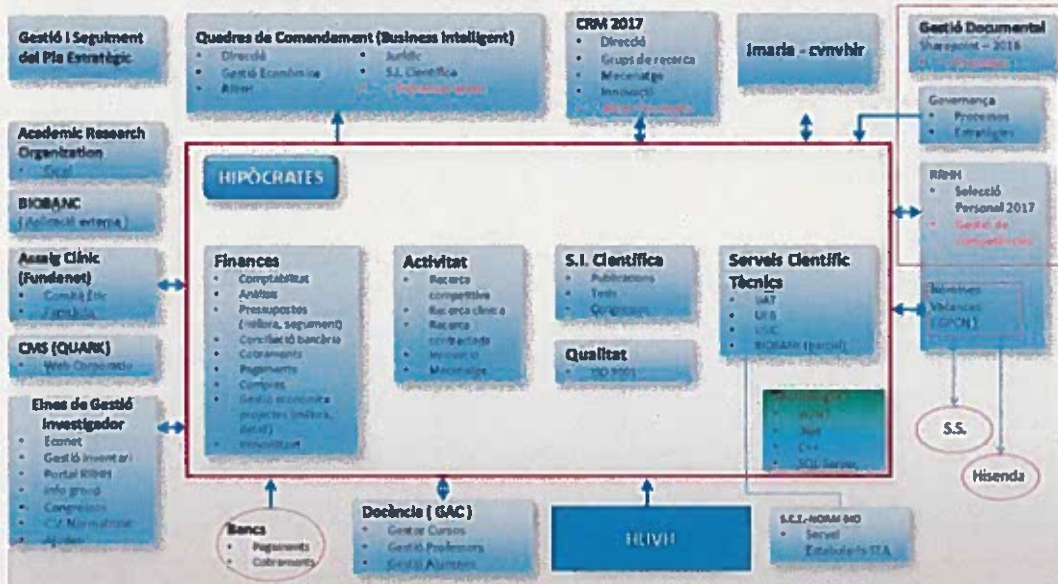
Gestió i Seguiment del Pla Estratègic

Quadres de Comandament (Business Intelligent)
- Direcció
- Gestió Econòmica
- Altres
- Jurídic
- S.I. Científica
- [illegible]

CRM 2017
- Direcció
- Grups de recerca
- Mecenatge
- Innovació
- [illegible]

Imaria - cvnvhir

Gestió Documental
Sharepoint – 2016
- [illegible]

Governança
- Processos
- Estratègies

RRHH
- Selecció Personal 2017
- Gestió de competències

Nòmines
Vacances
(EPSON)

Academic Research Organization
- Excel

BIOBANC
(Aplicació externa)

Assaig Clínic (Fundanet)
- Comitè Ètic
- Farmàcia

CMS (QUARK)
- Web Corporativa

Eines de Gestió Investigador
- Econet
- Gestió inventari
- Portal RRHH
- Info grup
- Congressos
- C/ Normalitzat
- Ajudes

HIPÒCRATES

Finances
- Comptabilitat
- Anàlisis
- Pressupostos (millora, seguiment)
- Conciliació bancària
- Cobraments
- Pagaments
- Compres
- Gestió econòmica projectes (millora, detall)
- Immobilitzat

Activitat
- Recerca competitiva
- Recerca clínica
- Recerca contractada
- Innovació
- Mecenatge

S.I. Científica
- Publicacions
- Tesis
- Congressos

Qualitat
- ISO 9001

Serveis Científic Tècnics
- UAT
- UEB
- USC
- BIOBANC (parcial)

Tecnologia
- WINT
- .Net
- C++
- SQL Server

S.S.

Hisenda

Bancs
- Pagaments
- Cobraments

Docència (GAC)
- Gestor Cursos
- Gestió Professors
- Gestió Alumnes

HUVH

S.C.I.-NORM IHO
- Servei Estadística STA